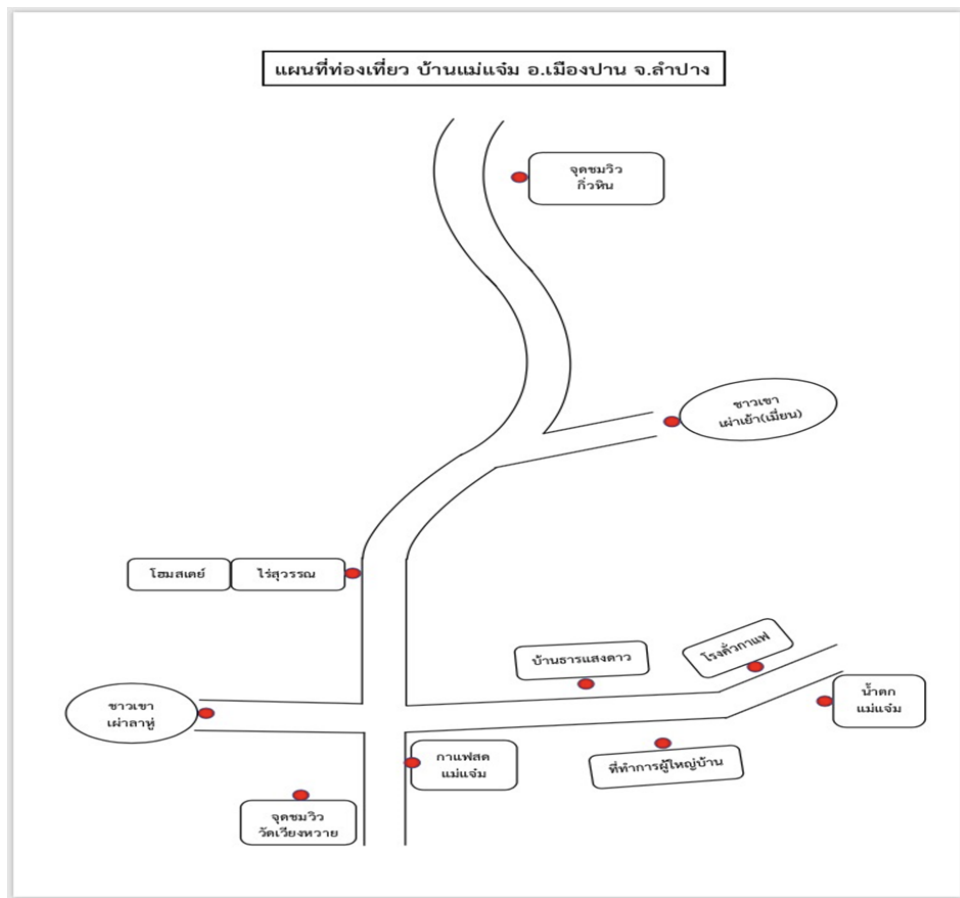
แผนที่ท่องเที่ยว บ้านแม่แจ๋ม อ.เมืองปาน จ.ลำปาง

จุดชมวิว
กิ่วหิน

ชาวเขา
เผ่าเย้า(เมี่ยน)

โฮมสเตย์

ไร่สุวรรณ

บ้านธารแสงดาว

โรงคั่วกาแฟ

น้ำตก
แม่แจ๋ม

ชาวเขา
เผ่าลาหู่

กาแฟสด
แม่แจ๋ม

ที่ทำการผู้ใหญ่บ้าน

จุดชมวิว
วัดเวียงหวาย